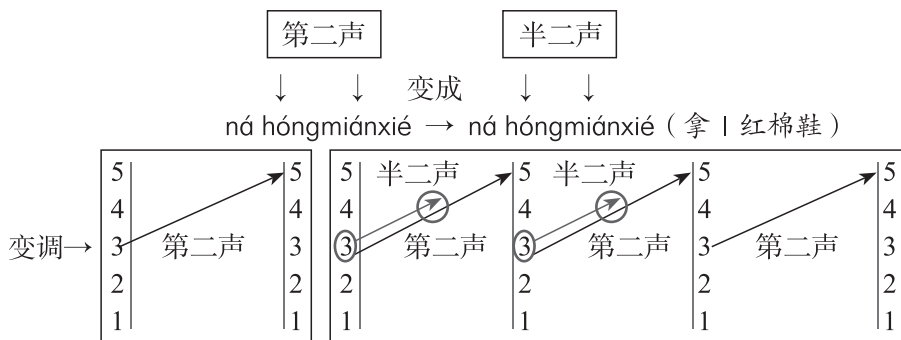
第二声　　半二声

↓　↓　变成　↓　↓

ná hóngmiánxié → ná hóngmiánxié（拿 | 红棉鞋）

变调→

| 5 4 3 2 1 | 第二声 | 5 4 3 2 1 |

| 5 4 3 2 1 | 半二声 第二声 | 5 4 3 2 1 | 半二声 第二声 | 5 4 3 2 1 | 第二声 | 5 4 3 2 1 |